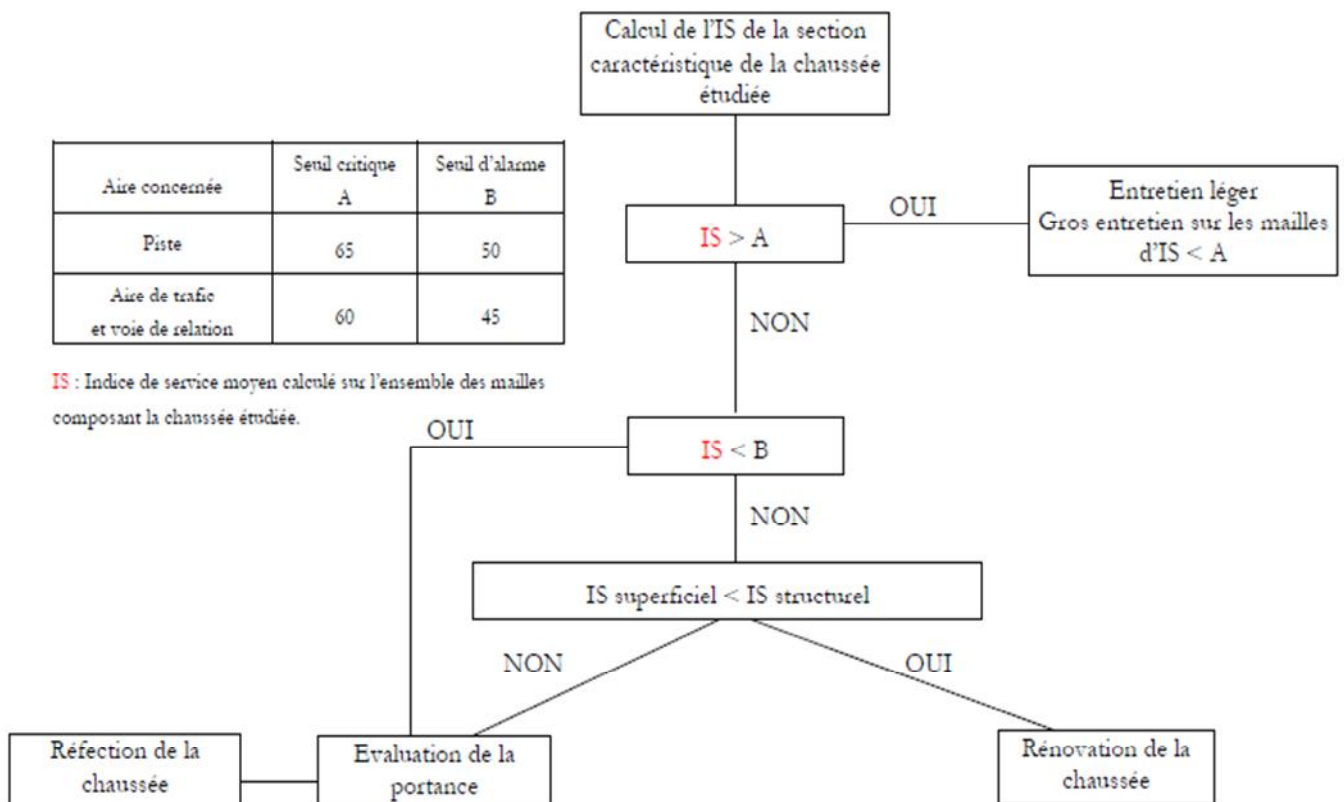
| Aire concernée | Seuil critique A | Seuil d'alarme B |
|---|---|---|
| Piste | 65 | 50 |
| Aire de trafic et voie de relation | 60 | 45 |

IS : Indice de service moyen calculé sur l'ensemble des mailles composant la chaussée étudiée.

Calcul de l'IS de la section caractéristique de la chaussée étudiée

IS > A

OUI

Entretien léger
Gros entretien sur les mailles d'IS < A

NON

IS < B

OUI

NON

IS superficiel < IS structurel

NON

OUI

Réfection de la chaussée

Evaluation de la portance

Rénovation de la chaussée